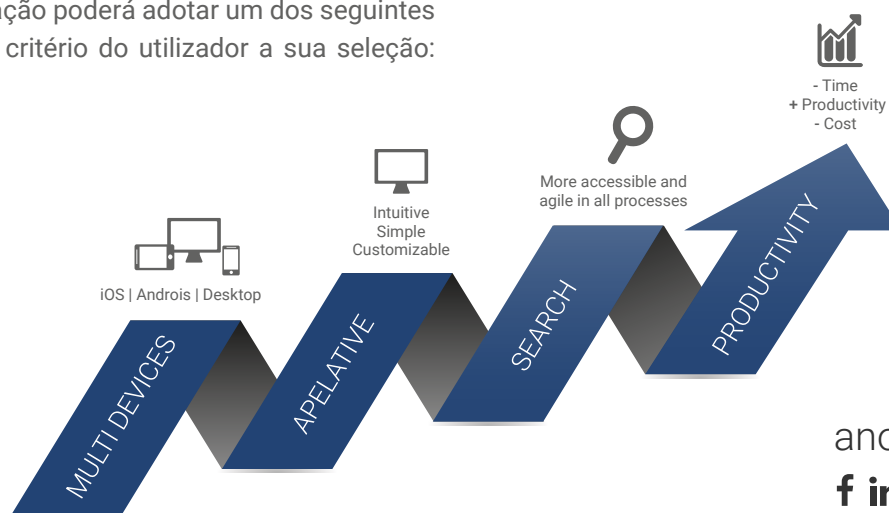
ação poderá adotar um dos seguintes
critério do utilizador a sua seleção:

- Time
+ Productivity
- Cost

More accessible and agile in all processes

Intuitive
Simple
Customizable

iOS | Androis | Desktop

MULTI DEVICES

APELATIVE

SEARCH

PRODUCTIVITY

and

f in